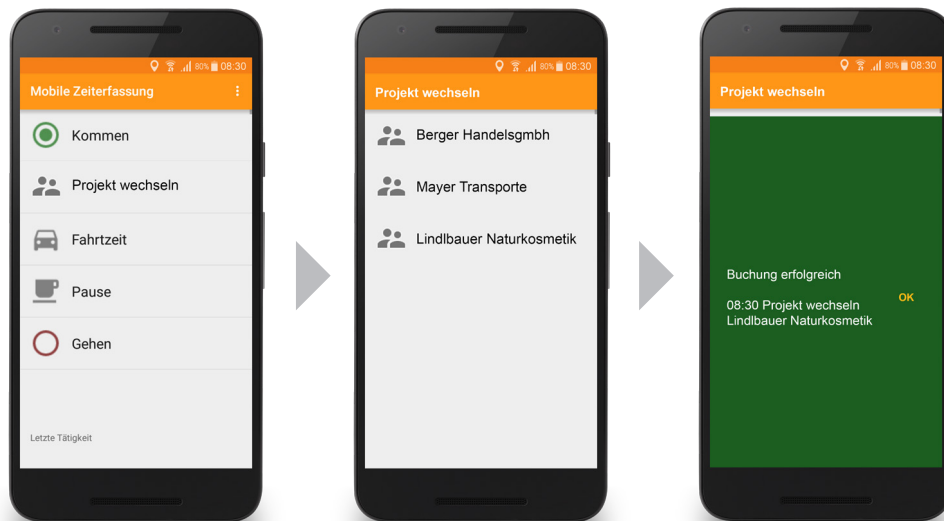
80% 08:30

Mobile Zeiterfassung

Kommen

Projekt wechseln

Fahrtzeit

Pause

Gehen

Letzte Tätigkeit

80% 08:30

Projekt wechseln

Berger Handelsgmbh

Mayer Transporte

Lindlbauer Naturkosmetik

80% 08:30

Projekt wechseln

Buchung erfolgreich

08:30 Projekt wechseln
Lindlbauer Naturkosmetik

OK